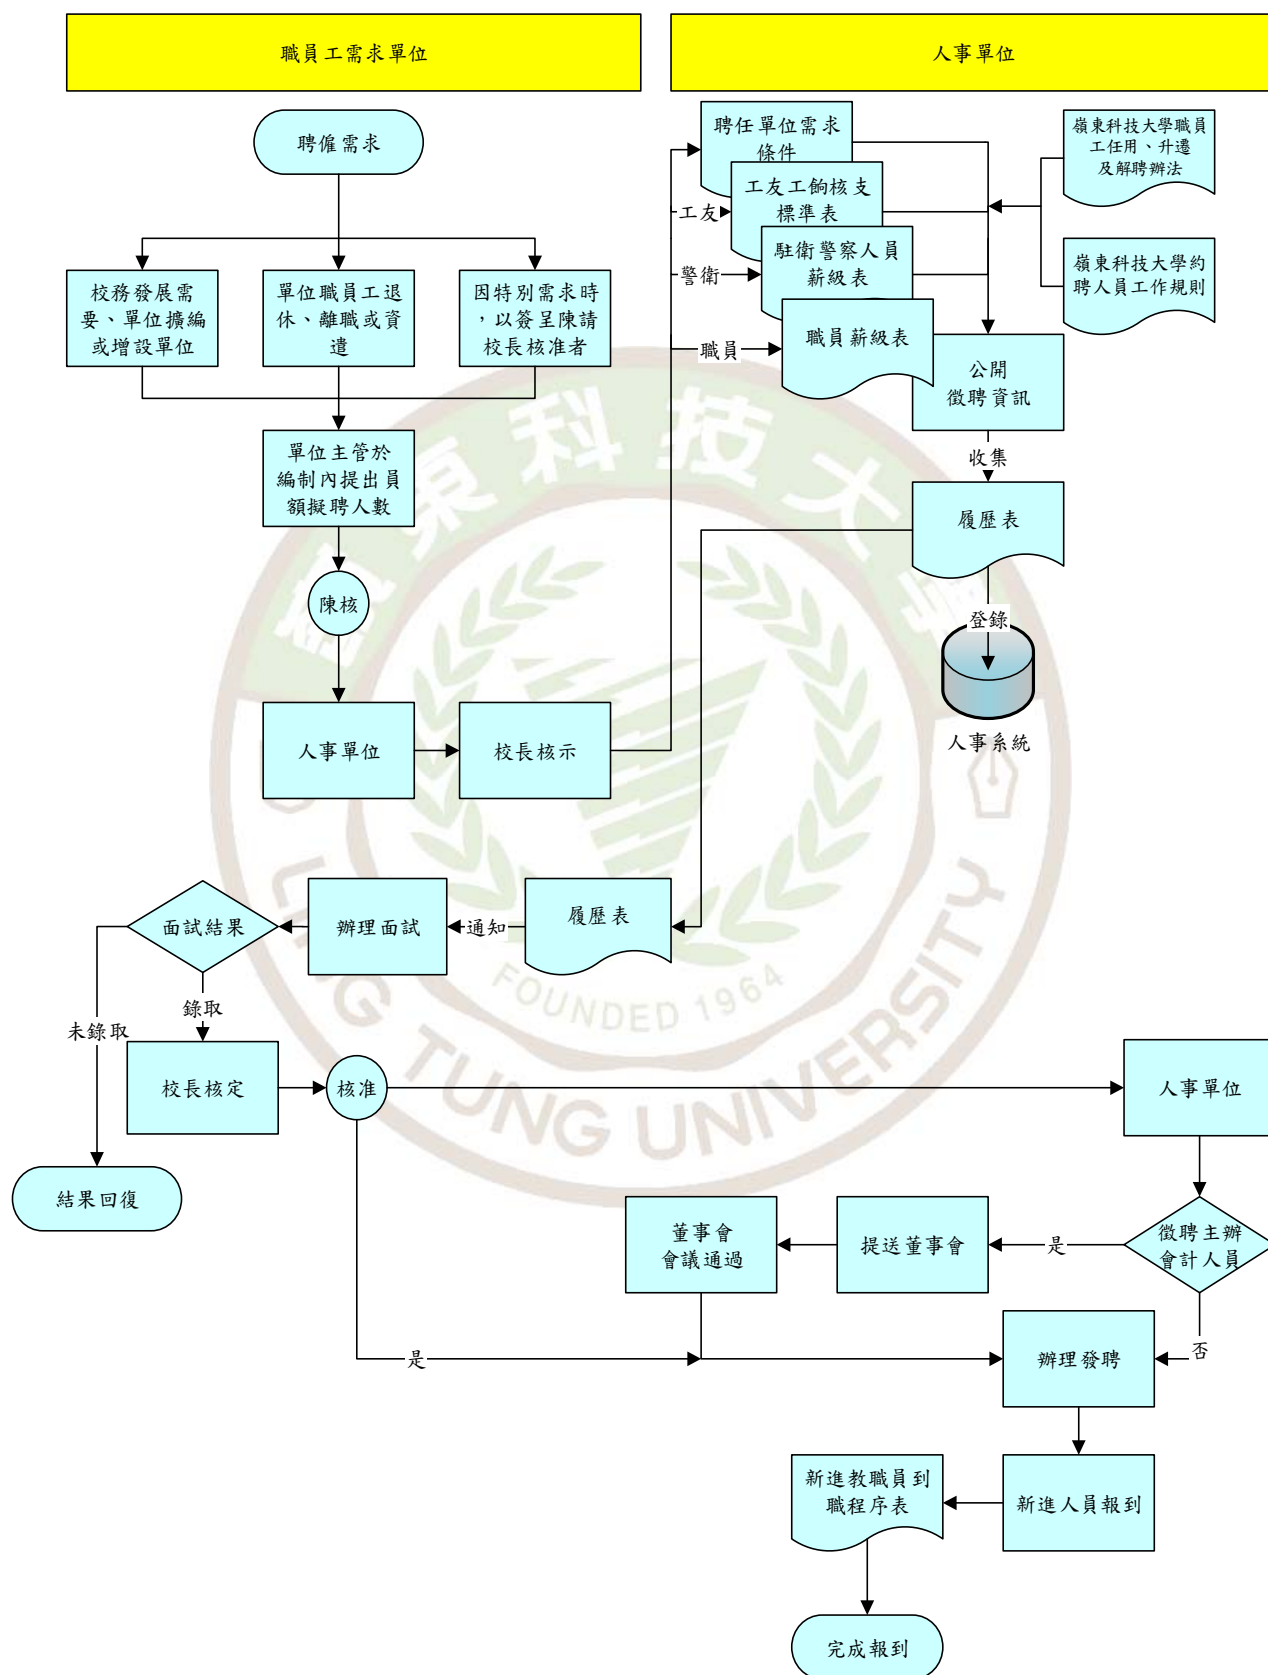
職員工需求單位

人事單位

聘僱需求

校務發展需要、單位擴編或增設單位

單位職員工退休、離職或資遣

因特別需求時，以簽呈陳請校長核准者

單位主管於編制內提出員額擬聘人數

陳核

人事單位

校長核示

聘任單位需求條件

工友

工友工餉核支標準表

警衛

駐衛警察人員薪級表

職員

職員薪級表

嶺東科技大學職員工任用、升遷及解聘辦法

嶺東科技大學約聘人員工作規則

公開徵聘資訊

收集

履歷表

登錄

人事系統

履歷表

通知

辦理面試

面試結果

錄取

未錄取

校長核定

核准

結果回復

人事單位

徵聘主辦會計人員

是

提送董事會

董事會會議通過

否

是

辦理發聘

新進人員報到

新進教職員到職程序表

完成報到

FOUNDED 1964

LING TUNG UNIVERSITY